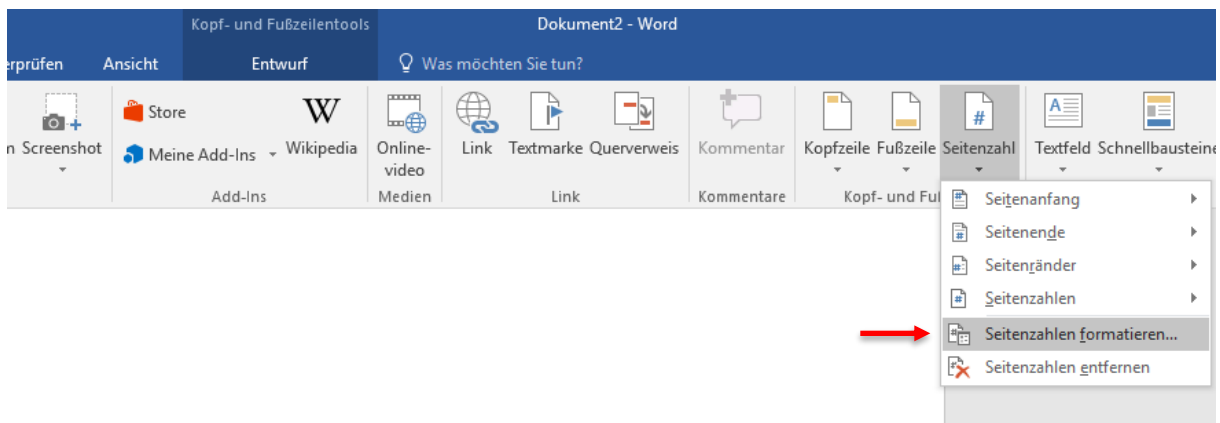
Kopf- und Fußzeilentools
Dokument2 - Word
erprüfen
Ansicht
Entwurf
Was möchten Sie tun?

n Screenshot
Store
Meine Add-Ins
Wikipedia
Add-Ins
Online-video
Medien
Link
Textmarke
Querverweis
Link
Kommentar
Kommentare
Kopfzeile
Fußzeile
Seitenzahl
Kopf- und Fu
Textfeld
Schnellbausteine

Seitenanfang
Seitenende
Seitenränder
Seitenzahlen
Seitenzahlen formatieren...
Seitenzahlen entfernen